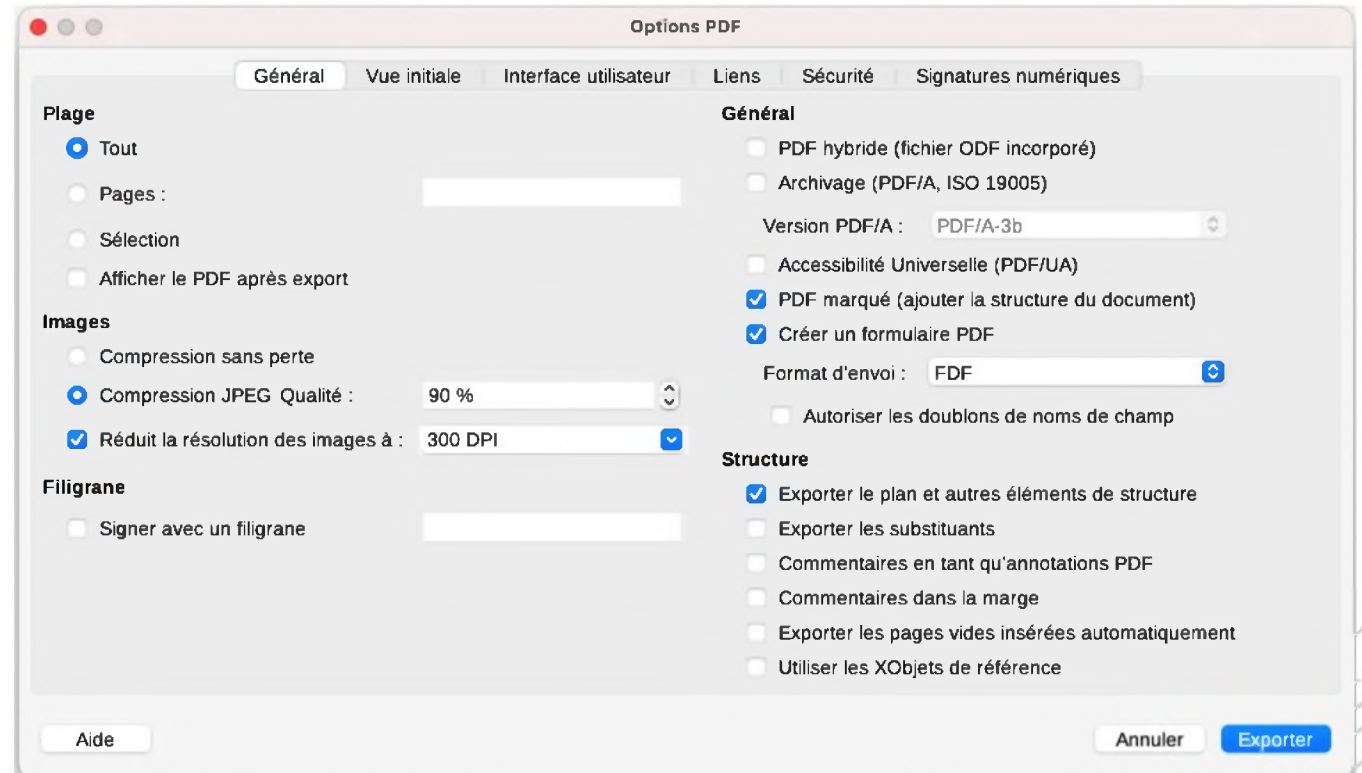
Options PDF

Général | Vue initiale | Interface utilisateur | Liens | Sécurité | Signatures numériques

Plage
Tout
Pages :
Sélection
Afficher le PDF après export

Images
Compression sans perte
Compression JPEG Qualité : 90 %
Réduit la résolution des images à : 300 DPI

Filigrane
Signer avec un filigrane

Général
PDF hybride (fichier ODF incorporé)
Archivage (PDF/A, ISO 19005)
Version PDF/A : PDF/A-3b
Accessibilité Universelle (PDF/UA)
PDF marqué (ajouter la structure du document)
Créer un formulaire PDF
Format d'envoi : FDF
Autoriser les doublons de noms de champ

Structure
Exporter le plan et autres éléments de structure
Exporter les substituants
Commentaires en tant qu'annotations PDF
Commentaires dans la marge
Exporter les pages vides insérées automatiquement
Utiliser les XObjets de référence

Aide
Annuler
Exporter